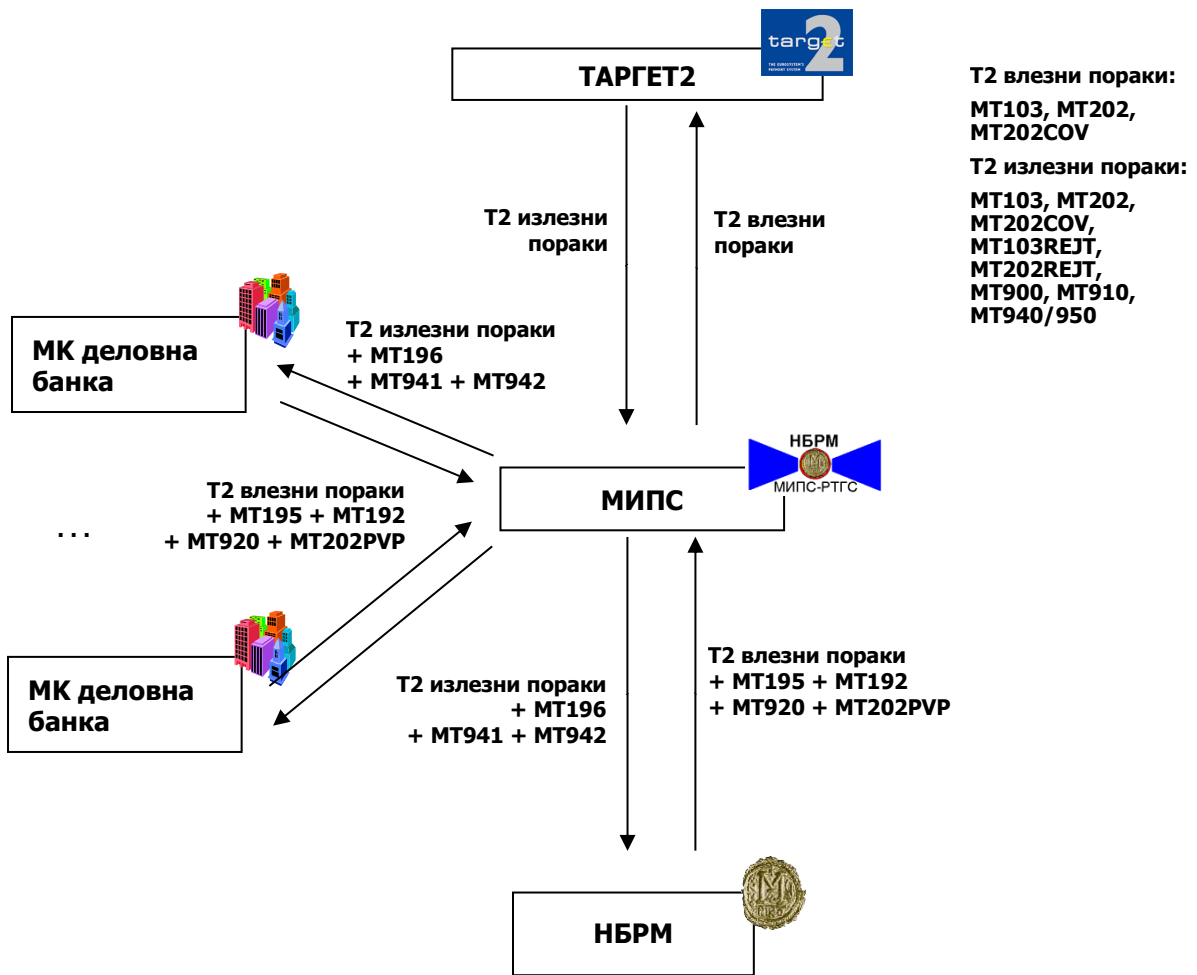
ТАРГЕТ2

target 2
THE EUROSYSTEM'S PAYMENT SYSTEM

Т2 влезни пораки:

МТ103, МТ202, МТ202COV

Т2 излезни пораки:

МТ103, МТ202, МТ202COV, МТ103REJT, МТ202REJT, МТ900, МТ910, МТ940/950

Т2 излезни пораки

Т2 влезни пораки

МК деловна банка

Т2 излезни пораки
+ МТ196
+ МТ941 + МТ942

Т2 влезни пораки
+ МТ195 + МТ192
+ МТ920 + МТ202PVP

. . .

МИПС

НБРМ
МИПС-РТГС

МК деловна банка

Т2 излезни пораки
+ МТ196
+ МТ941 + МТ942

Т2 влезни пораки
+ МТ195 + МТ192
+ МТ920 + МТ202PVP

НБРМ